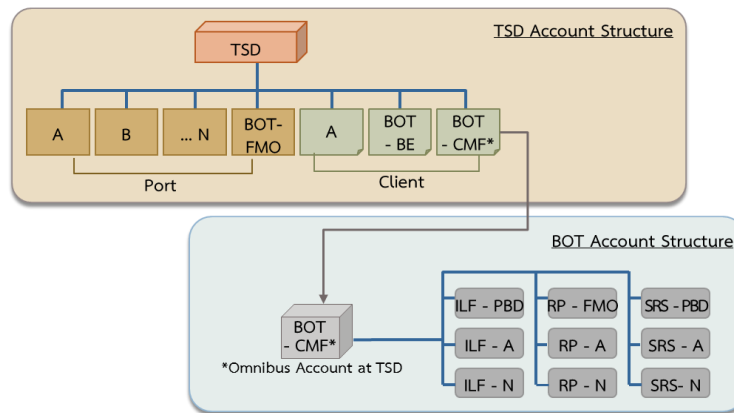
TSD Account Structure

TSD

A

B

... N

BOT-FMO

Port

A

BOT - BE

BOT - CMF*

Client

BOT Account Structure

BOT - CMF*

*Omnibus Account at TSD

ILF - PBD

ILF - A

ILF - N

RP - FMO

RP - A

RP - N

SRS - PBD

SRS - A

SRS- N